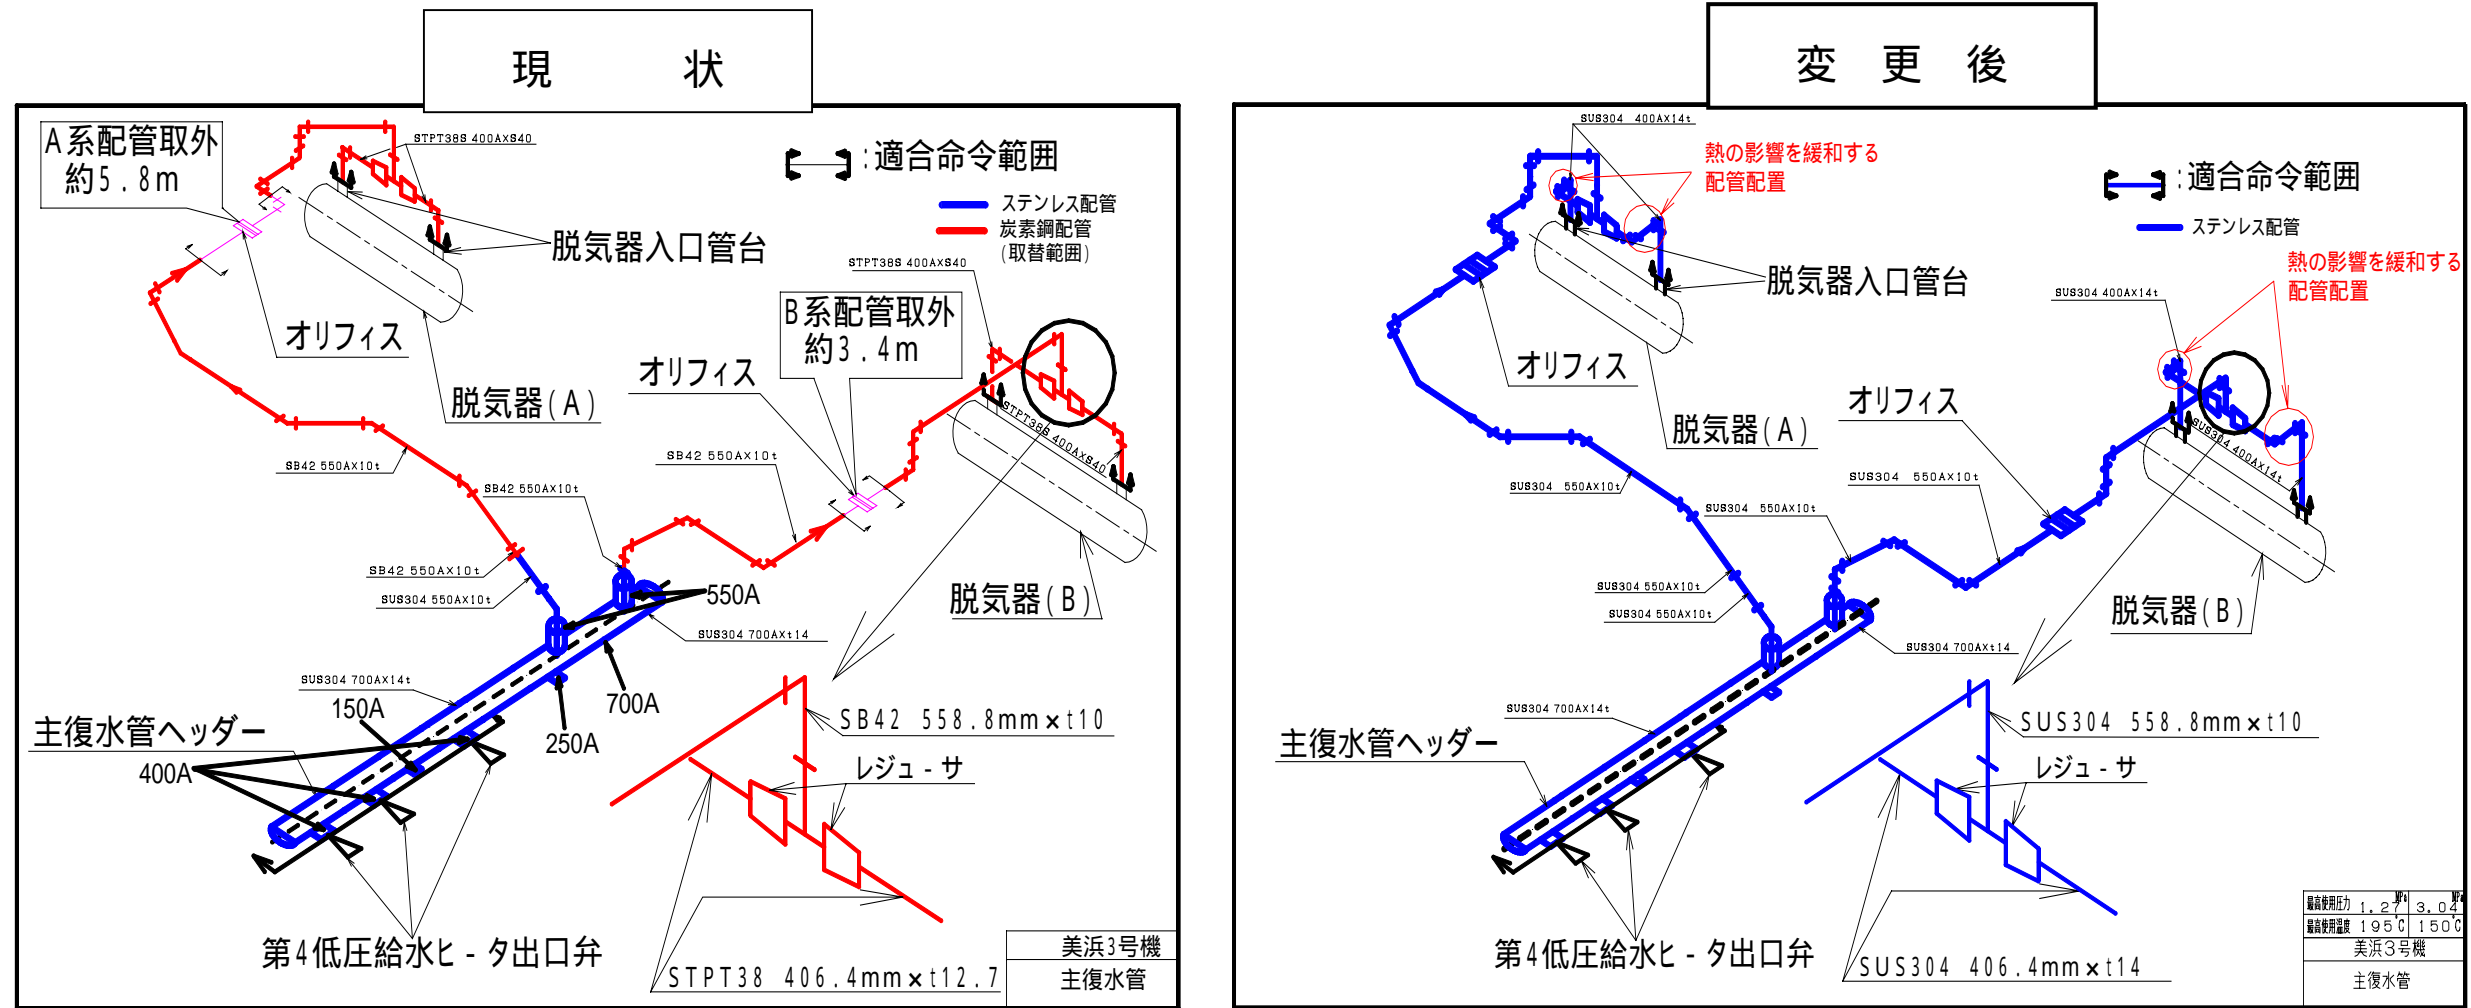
現　　状

A系配管取外
約5.8m

STPT38S 400AXS40

:適合命令範囲

ステンレス配管
炭素鋼配管
（取替範囲）

脱気器入口管台

オリフィス

脱気器（A）

STPT38S 400AXS40

B系配管取外
約3.4m

オリフィス

STPT38S 400AXS40

SB42 550AX10t

SB42 550AX10t

SB42 550AX10t

SB42 550AX10t

SUS304 550AX10t

550A

SUS304 700AXt14

脱気器（B）

SUS304 700AX14t

150A

700A

主復水管ヘッダー

250A

SB42 558.8mm×t10

400A

レジューサ

第4低圧給水ヒータ出口弁

STPT38 406.4mm×t12.7

美浜3号機
主復水管

変　更　後

SUS304 400AX14t

熱の影響を緩和する
配管配置

:適合命令範囲

ステンレス配管

脱気器入口管台

熱の影響を緩和する
配管配置

SUS304 400AX14t

オリフィス

オリフィス

脱気器（A）

SUS304 400AX14t

SUS304 550AX10t

SUS304 550AX10t

SUS304 550AX10t

SUS304 550AX10t

SUS304 550AX10t

SUS304 550AX10t

SUS304 700AX14t

脱気器（B）

SUS304 700AX14t

主復水管ヘッダー

SUS304 558.8mm×t10

レジューサ

第4低圧給水ヒータ出口弁

SUS304 406.4mm×t14

| 最高使用圧力 | 1.27 MPa | 3.04 MPa |
|---|---|---|
| 最高使用温度 | 195℃ | 150℃ |

美浜3号機
主復水管